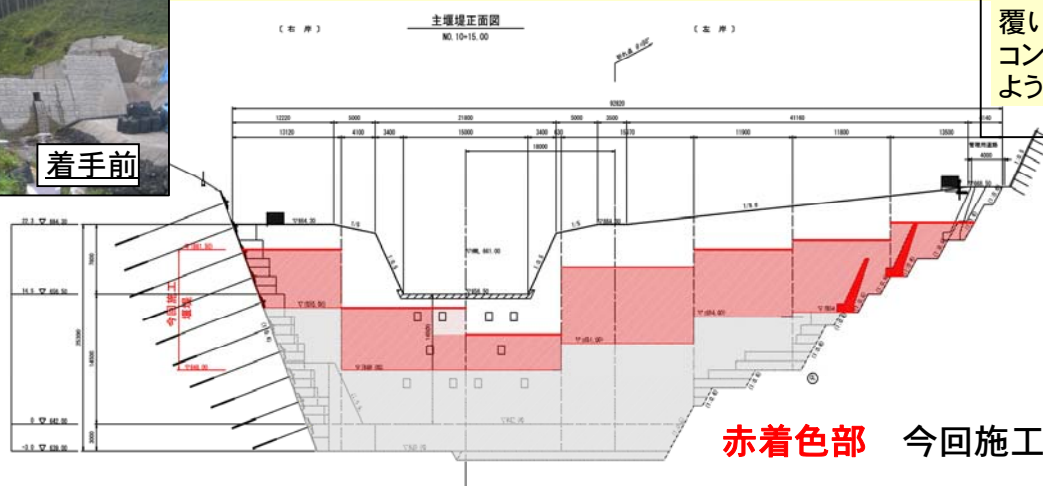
着手前

覆い
コン
よう

主堰堤正面図
NO.10=15.00

〔右岸〕
〔左岸〕

92820
12220
5000
21800
5000
2600
41180
13120
4100
3400
15000
3400
15370
11900
11800
13500
18000
管理用道路
4000

22.5 ▽ 664.30
14.5 ▽ 656.50
0 ▽ 642.00
-3.0 ▽ 639.00

7800
14500
3000

今回施工範囲

▽664.30
▽661.00
▽658.30
▽656.50
▽651.50

赤着色部　今回施工